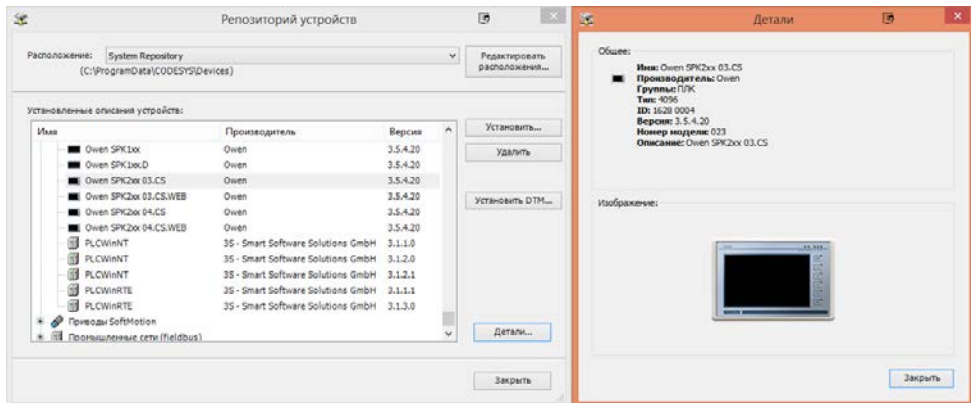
Репозиторий устройств

Расположение: System Repository
(C:\ProgramData\CODESYS\Devices)

Редактировать расположения...

Установленные описания устройств:

| Имя | Производитель | Версия |
|---|---|---|
| Owen SPK1xx | Owen | 3.5.4.20 |
| Owen SPK1xx.D | Owen | 3.5.4.20 |
| Owen SPK2xx 03.CS | Owen | 3.5.4.20 |
| Owen SPK2xx 03.CS.WEB | Owen | 3.5.4.20 |
| Owen SPK2xx 04.CS | Owen | 3.5.4.20 |
| Owen SPK2xx 04.CS.WEB | Owen | 3.5.4.20 |
| PLCWinNT | 3S - Smart Software Solutions GmbH | 3.1.1.0 |
| PLCWinNT | 3S - Smart Software Solutions GmbH | 3.1.2.0 |
| PLCWinNT | 3S - Smart Software Solutions GmbH | 3.1.2.1 |
| PLCWinRTE | 3S - Smart Software Solutions GmbH | 3.1.1.1 |
| PLCWinRTE | 3S - Smart Software Solutions GmbH | 3.1.3.0 |

Приводы SoftMotion
Промышленные сети (fieldbus)

Установить...
Удалить
Установить DTM...
Детали...
Закрыть

Детали

Общее:
Имя: Owen SPK2xx 03.CS
Производитель: Owen
Группы: ПЛК
Тип: 4096
ID: 1628 0004
Версия: 3.5.4.20
Номер модели: 023
Описание: Owen SPK2xx 03.CS

Изображение:

Закрыть